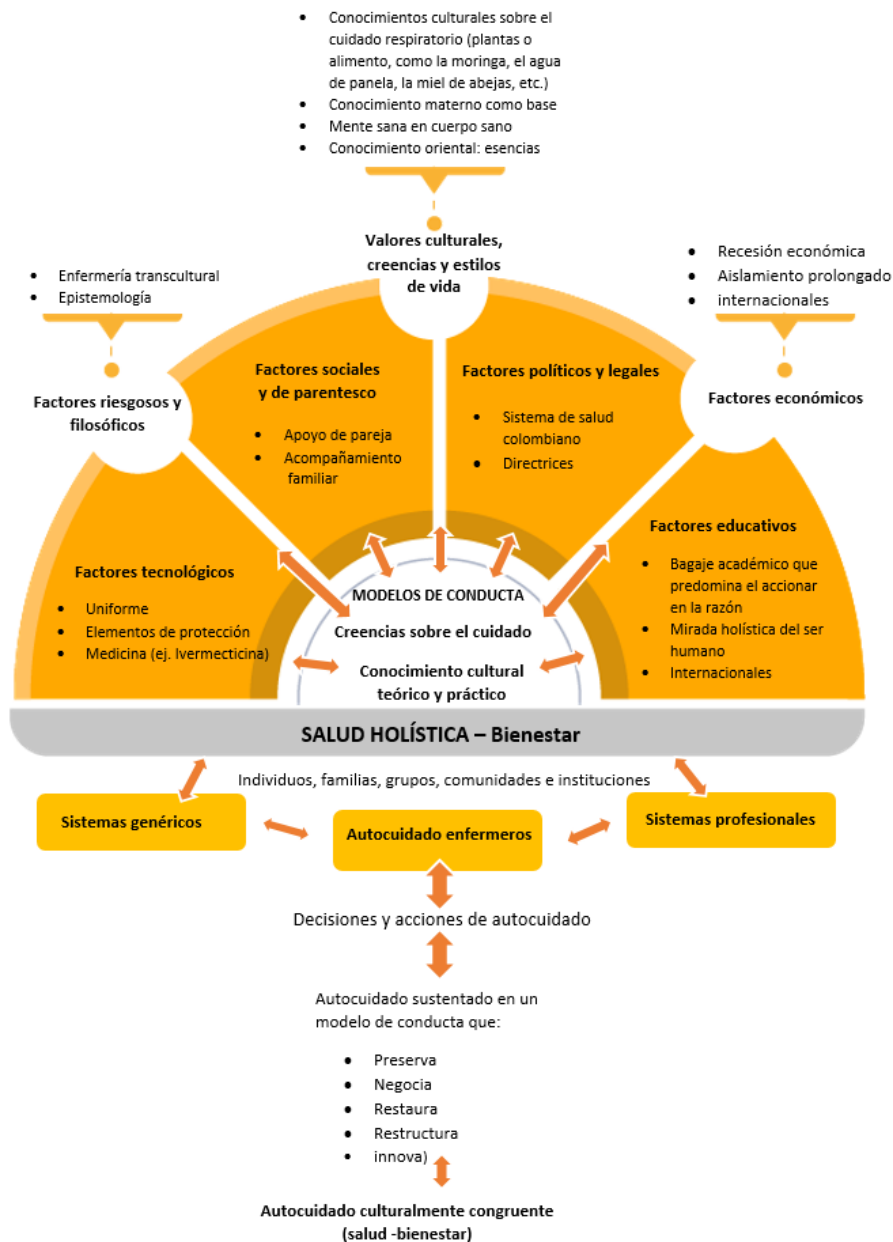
- Conocimientos culturales sobre el cuidado respiratorio (plantas o alimento, como la moringa, el agua de panela, la miel de abejas, etc.)
- Conocimiento materno como base
- Mente sana en cuerpo sano
- Conocimiento oriental: esencias

Valores culturales, creencias y estilos de vida

- Enfermería transcultural
- Epistemología

Factores riesgosos y filosóficos

- Recesión económica
- Aislamiento prolongado
- internacionales

Factores económicos

Factores sociales y de parentesco

- Apoyo de pareja
- Acompañamiento familiar

Factores políticos y legales

- Sistema de salud colombiano
- Directrices

Factores tecnológicos

- Uniforme
- Elementos de protección
- Medicina (ej. Ivermecticina)

Factores educativos

- Bagaje académico que predomina el accionar en la razón
- Mirada holística del ser humano
- Internacionales

MODELOS DE CONDUCTA

Creencias sobre el cuidado

Conocimiento cultural teórico y práctico

SALUD HOLÍSTICA – Bienestar

Individuos, familias, grupos, comunidades e instituciones

Sistemas genéricos

Autocuidado enfermeros

Sistemas profesionales

Decisiones y acciones de autocuidado

Autocuidado sustentado en un modelo de conducta que:

- Preserva
- Negocia
- Restaura
- Restructura
- innova)

Autocuidado culturalmente congruente (salud -bienestar)